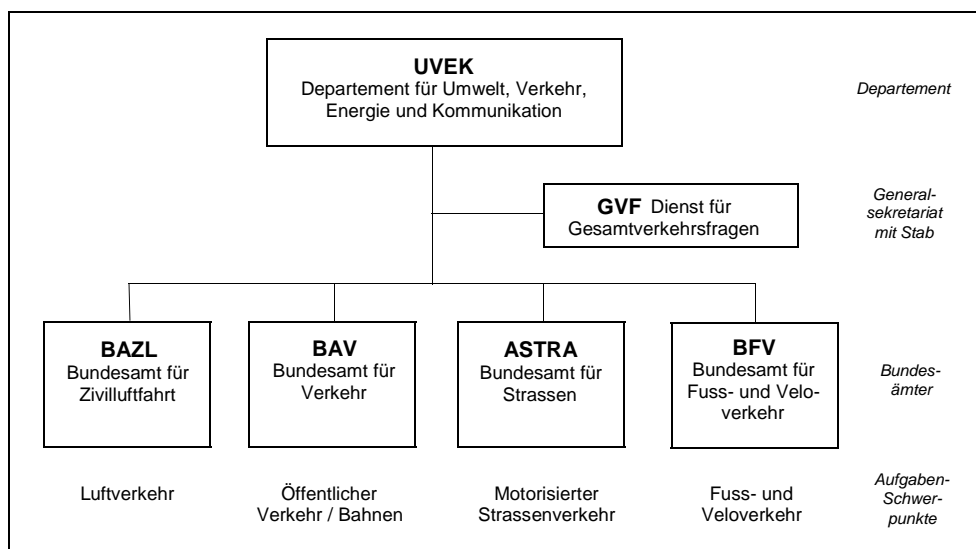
UVEK
Departement für Umwelt, Verkehr, Energie und Kommunikation

Departement

GVF Dienst für Gesamtverkehrsfragen

Generalsekretariat mit Stab

BAZL
Bundesamt für Zivilluftfahrt

BAV
Bundesamt für Verkehr

ASTRA
Bundesamt für Strassen

BFV
Bundesamt für Fuss- und Veloverkehr

Bundesämter

Luftverkehr

Öffentlicher Verkehr / Bahnen

Motorisierter Strassenverkehr

Fuss- und Veloverkehr

Aufgaben-Schwerpunkte